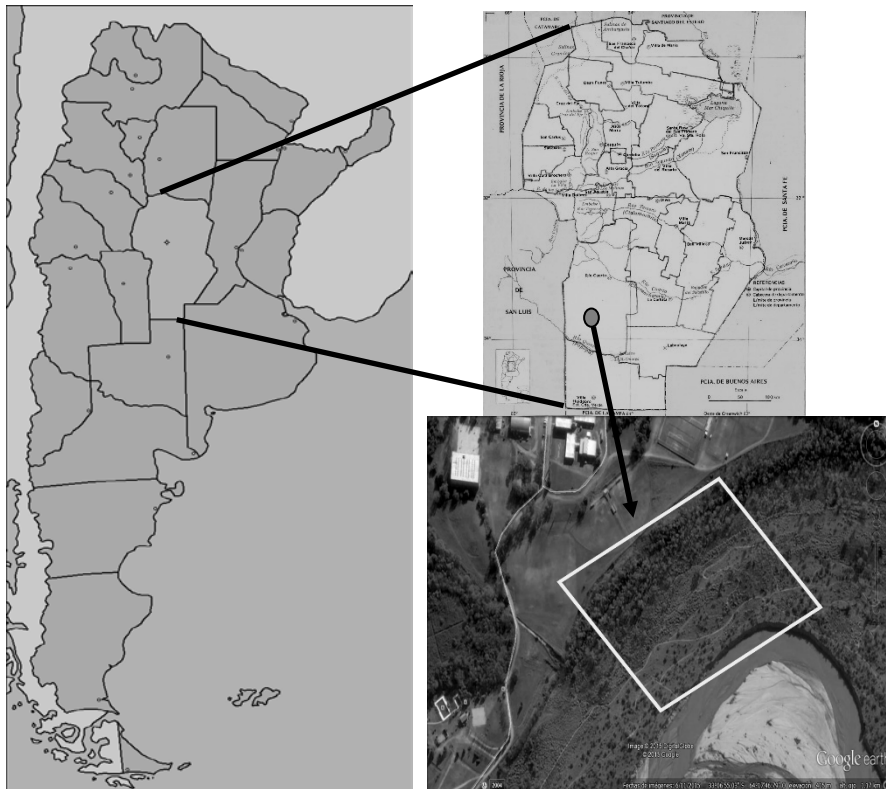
PCIA. DE CATAMARCA
PROVINCIA DE SANTIAGO DEL ESTERO
PROVINCIA DE LA RIOJA
PCIA. DE SANTA FE
PROVINCIA DE SAN LUIS
PCIA. DE BUENOS AIRES
PCIA. DE LA PAMPA
REFERENCIAS
Image © 2015 DigitalGlobe
© 2015 Google
Google earth
2004
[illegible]